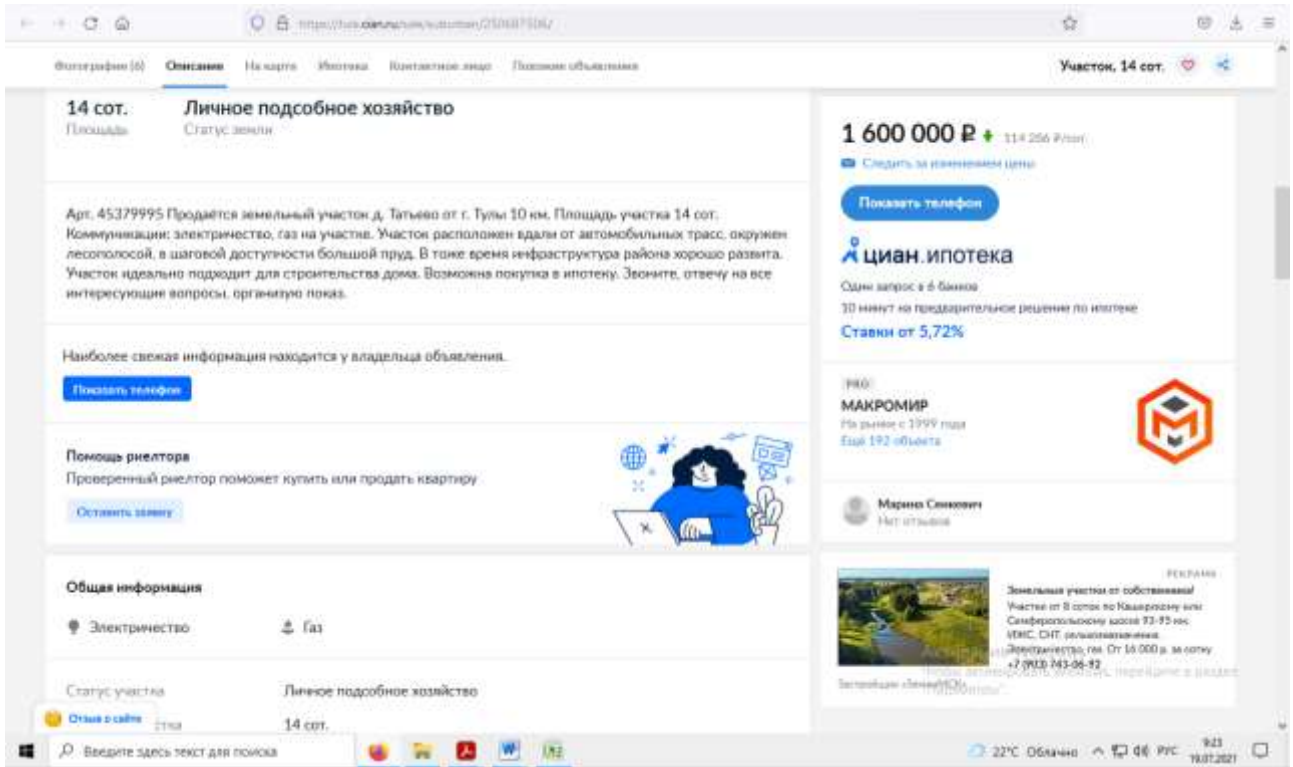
https://tula.cian.ru/sale/suburban/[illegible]/

Фотографии (6) Описание На карте Ипотека Контактное лицо Похожие объявления

Участок, 14 сот.

14 сот.
Площадь

Личное подсобное хозяйство
Статус земли

1 600 000 ₽ 114 286 ₽/сот.

Следить за изменением цены

Показать телефон

циан.ипотека

Одна заявка в 6 банков

10 минут на предварительное решение по ипотеке

Ставки от 5,72%

Арт. 45379995 Продаётся земельный участок д. Татьево от г. Тулы 10 км. Площадь участка 14 сот. Коммуникации: электричество, газ на участке. Участок расположен вдали от автомобильных трасс, окружен лесополосой, в шаговой доступности большой пруд. В тоже время инфраструктура района хорошо развита. Участок идеально подходит для строительства дома. Возможна покупка в ипотеку. Звоните, отвечу на все интересующие вопросы, организую показ.

Наиболее свежая информация находится у владельца объявления.

Показать телефон

PRO

МАКРОМИР

На рынке с 1999 года

Ещё 192 объекта

Помощь риелтора

Проверенный риелтор поможет купить или продать квартиру

Оставить заявку

Марина Семенович

Нет отзывов

Общая информация

Электричество

Газ

РЕКЛАМА

Земельные участки от собственника!

Участки от 8 соток по Каширскому или Симферопольскому шоссе 93-95 км. ИЖС, СНТ, сельхозназначение. Электричество, газ. От 16 000 р. за сотку

+7 (903) 743-06-92

Застройщик «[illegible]»

Статус участка

Личное подсобное хозяйство

Отзыв о сайте

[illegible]

14 сот.

Введите здесь текст для поиска

22°C Облачно

РУС

9:23

19.07.2021